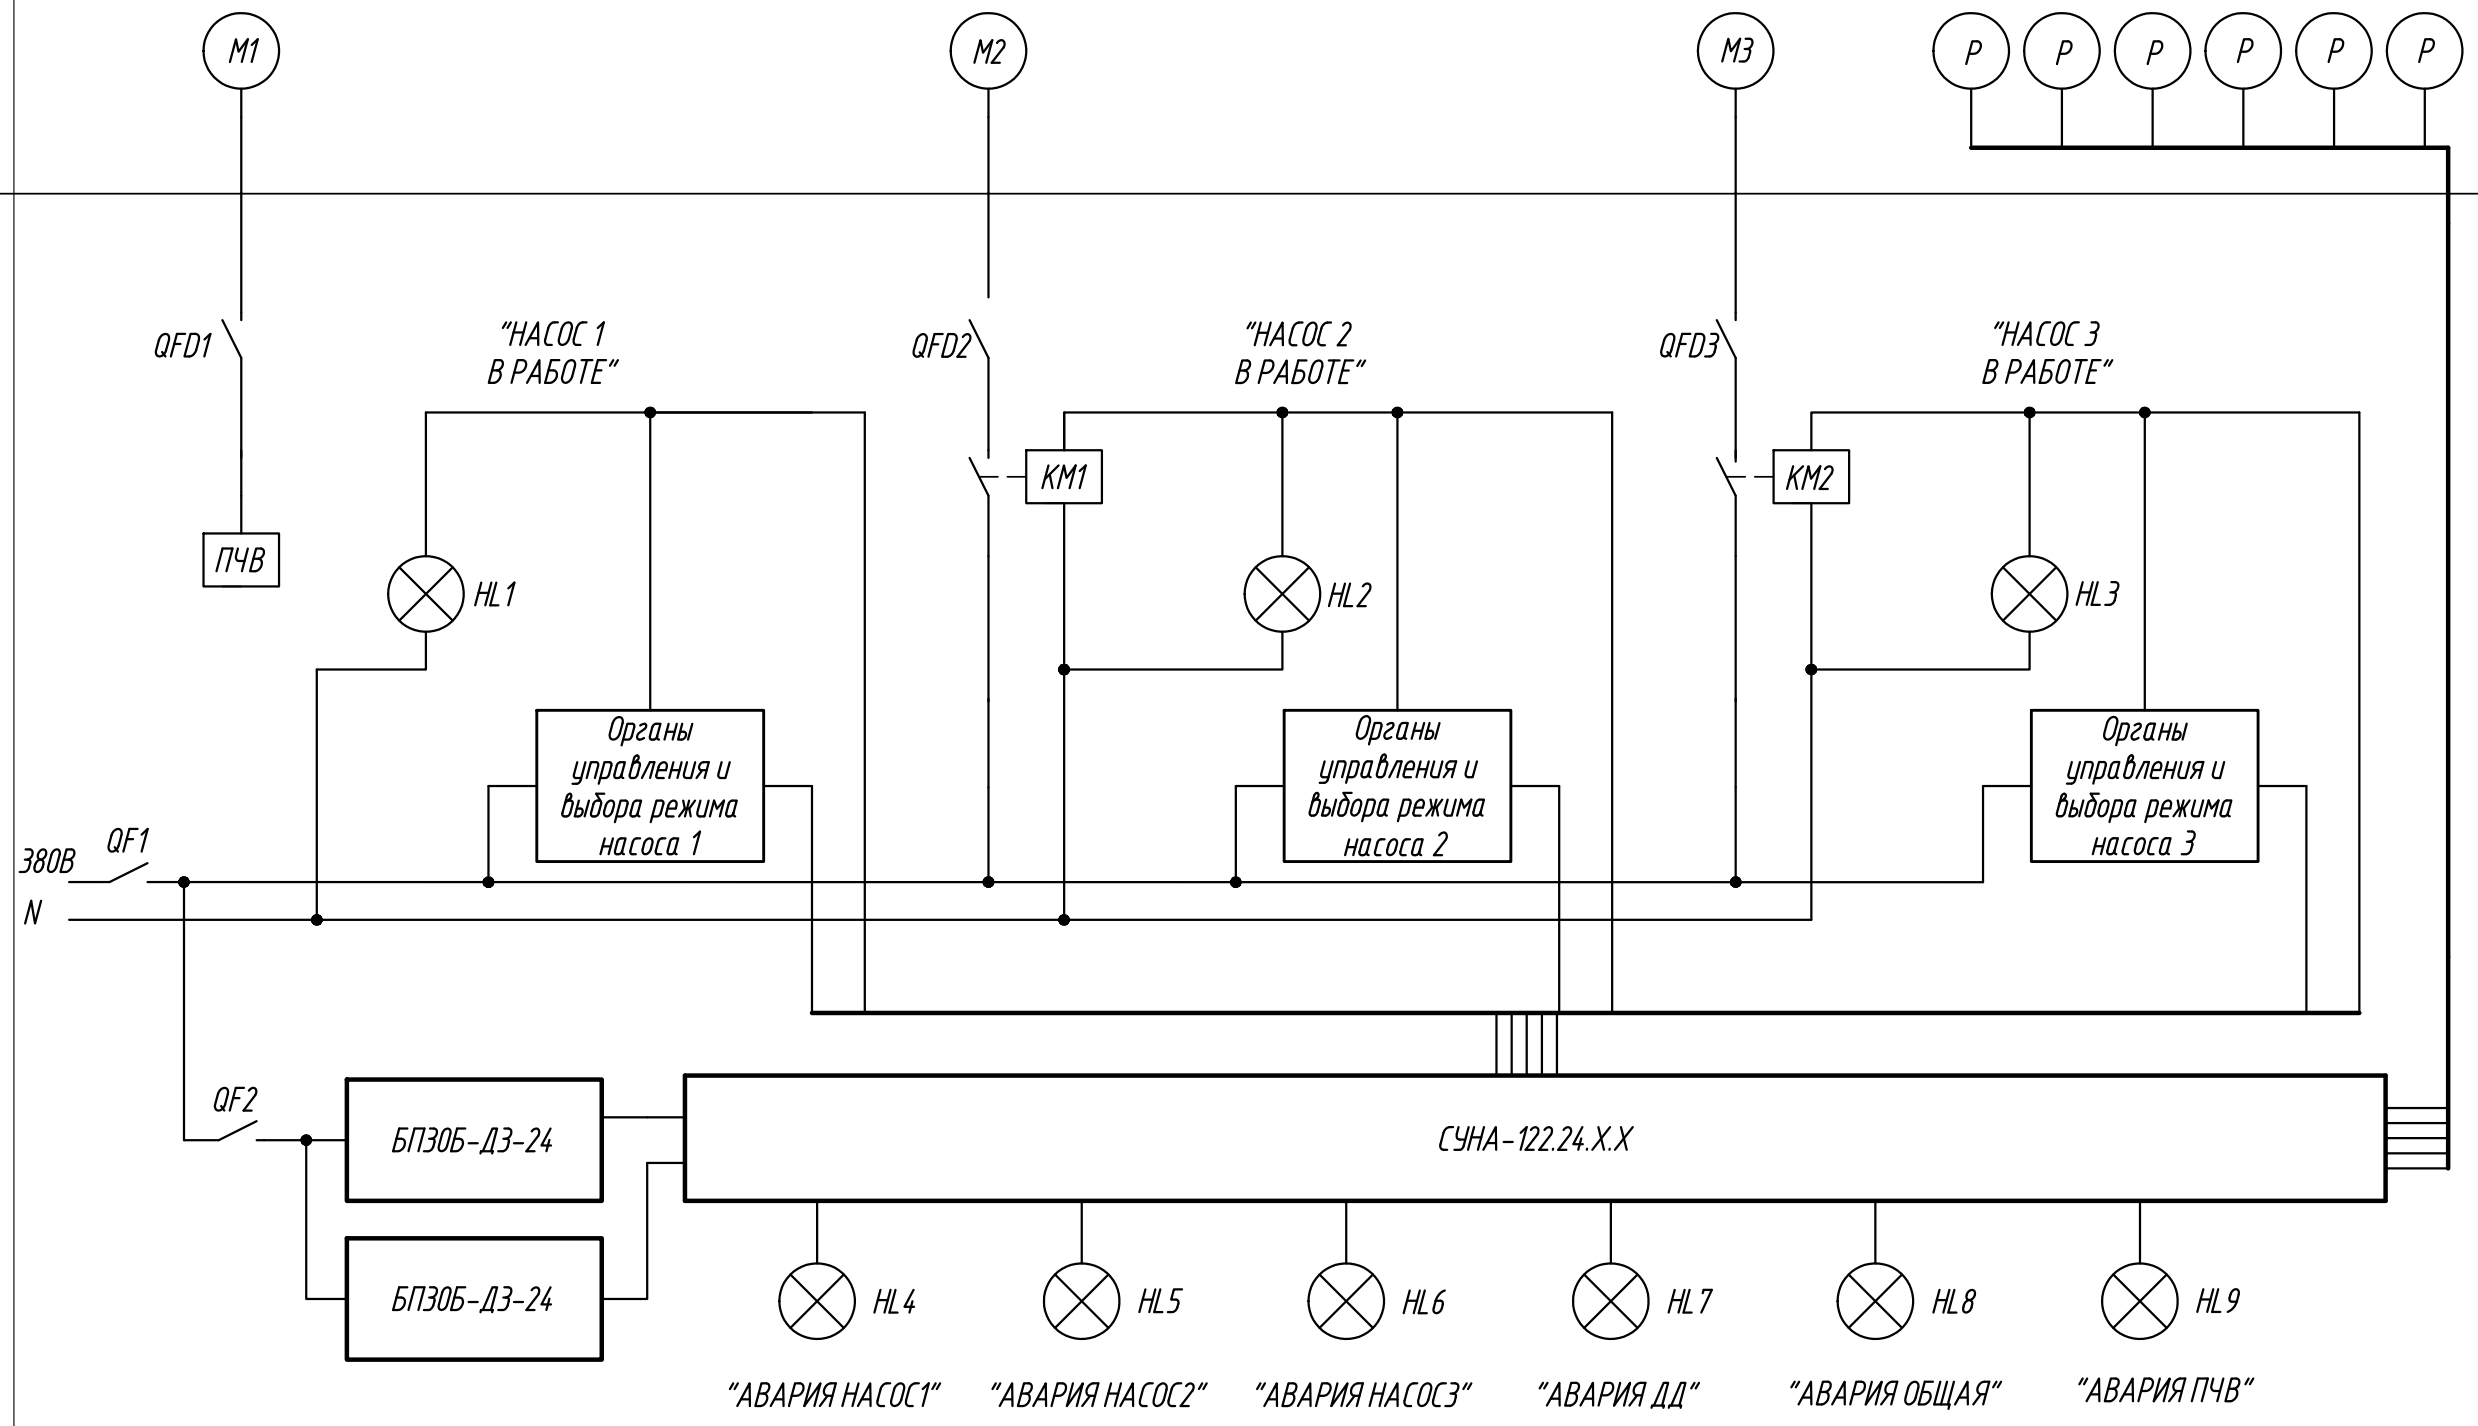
M1

M2

M3

P P P P P P

QFD1

"НАСОС 1 В РАБОТЕ"

QFD2

"НАСОС 2 В РАБОТЕ"

QFD3

"НАСОС 3 В РАБОТЕ"

KM1

KM2

ПЧВ

HL1

HL2

HL3

Органы управления и выбора режима насоса 1

Органы управления и выбора режима насоса 2

Органы управления и выбора режима насоса 3

380В

QF1

N

QF2

БП30Б-Д3-24

СУНА-122.24.Х.Х

БП30Б-Д3-24

HL4

HL5

HL6

HL7

HL8

HL9

"АВАРИЯ НАСОС1"

"АВАРИЯ НАСОС2"

"АВАРИЯ НАСОС3"

"АВАРИЯ ДД"

"АВАРИЯ ОБЩАЯ"

"АВАРИЯ ПЧВ"